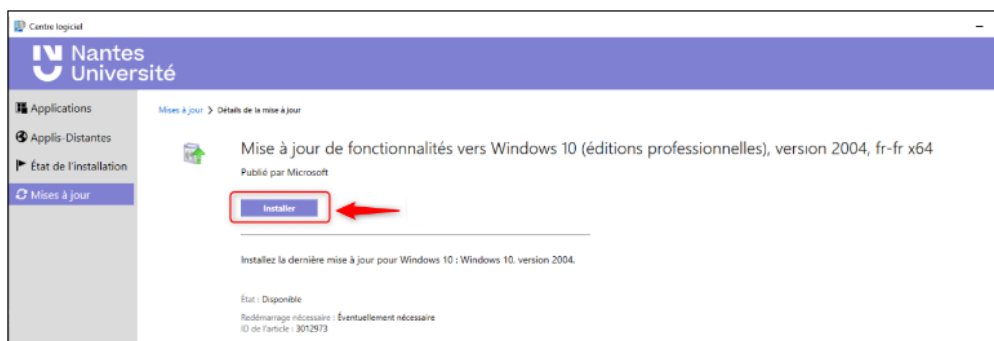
Centre logiciel

Nantes Université

Applications
Applis-Distantes
État de l'installation
Mises à jour

Mises à jour > Détails de la mise à jour

Mise à jour de fonctionnalités vers Windows 10 (éditions professionnelles), version 2004, fr-fr x64

Publié par Microsoft

Installer

Installez la dernière mise à jour pour Windows 10 : Windows 10. version 2004.

État : Disponible

Redémarrage nécessaire : Éventuellement nécessaire
ID de l'article : 3012973